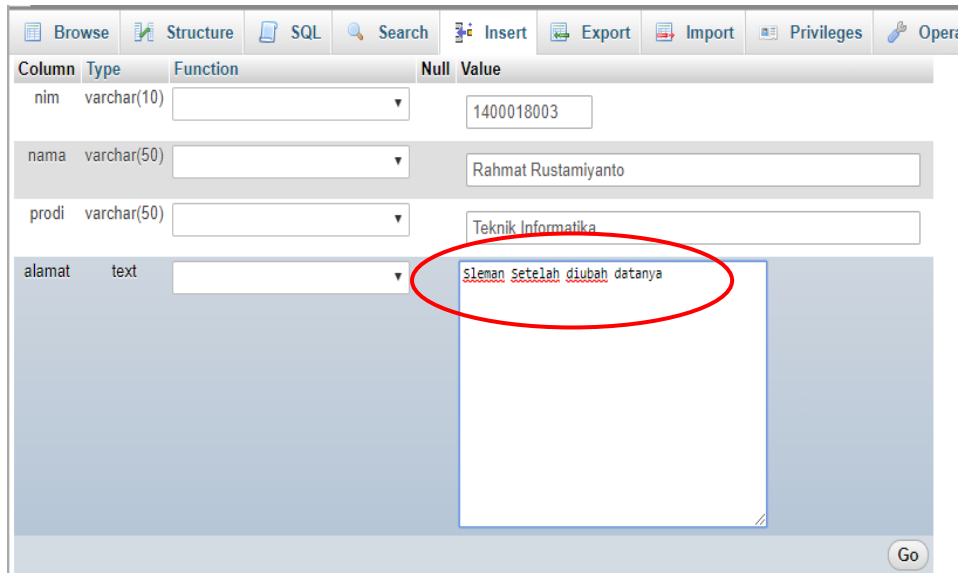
Browse | Structure | SQL | Search | Insert | Export | Import | Privileges | Opera

| Column | Type | Function | Null | Value |
|---|---|---|---|---|
| nim | varchar(10) | | | 1400018003 |
| nama | varchar(50) | | | Rahmat Rustamiyanto |
| prodi | varchar(50) | | | Teknik Informatika |
| alamat | text | | | Sleman Setelah diubah datanya |

Go